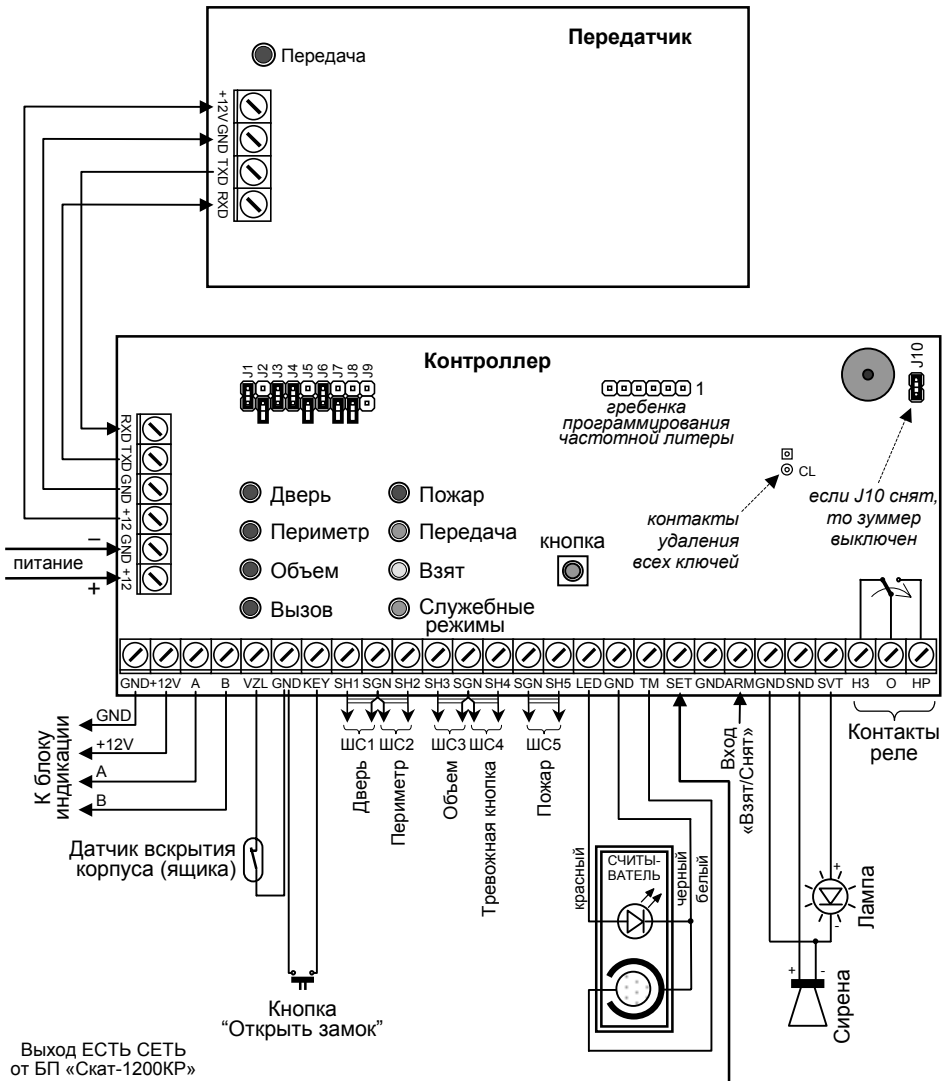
Передатчик

Передача

+12V GND TXD RXD

Контроллер

J1 J2 J3 J4 J5 J6 J7 J8 J9

1
гребенка
программирования
частотной литеры

J10

CL

RXD TXD GND +12 GND +12

–
питание
+

Дверь
Периметр
Объем
Вызов

Пожар
Передача
Взят
Служебные режимы

кнопка

контакты
удаления
всех ключей

если J10 снят,
то зуммер
выключен

GND +12V A B VZL GND KEY SH1 SGN SH2 SH3 SGN SH4 SGN SH5 LED GND TM SET GND ARM GND SND SVT H3 O HP

GND
+12V
A
B
К блоку индикации

ШС1 ШС2 ШС3 ШС4 ШС5

Дверь
Периметр
Объем
Тревожная кнопка
Пожар

Вход «Взят/Снят»

Контакты реле

Датчик вскрытия
корпуса (ящика)

красный
СЧИТЫ-
ВАТЕЛЬ
черный
белый

+
-
Лампа

+ -
Сирена

Кнопка
“Открыть замок”

Выход ЕСТЬ СЕТЬ
от БП «Скат-1200КР»